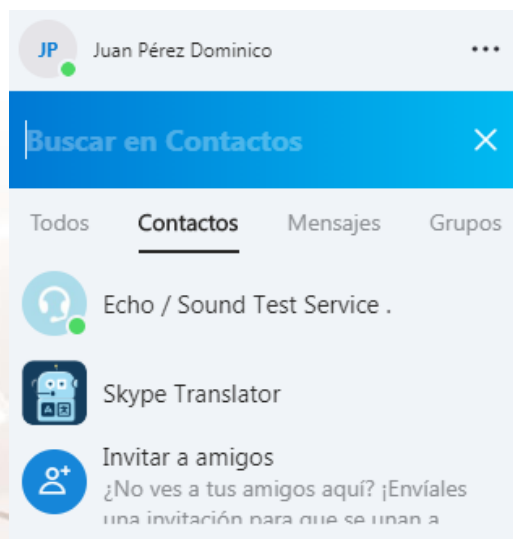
JP Juan Pérez Dominico •••

Buscar en Contactos

Todos Contactos Mensajes Grupos

Echo / Sound Test Service .

Skype Translator

Invitar a amigos
¿No ves a tus amigos aquí? ¡Envíales una invitación para que se unan a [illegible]